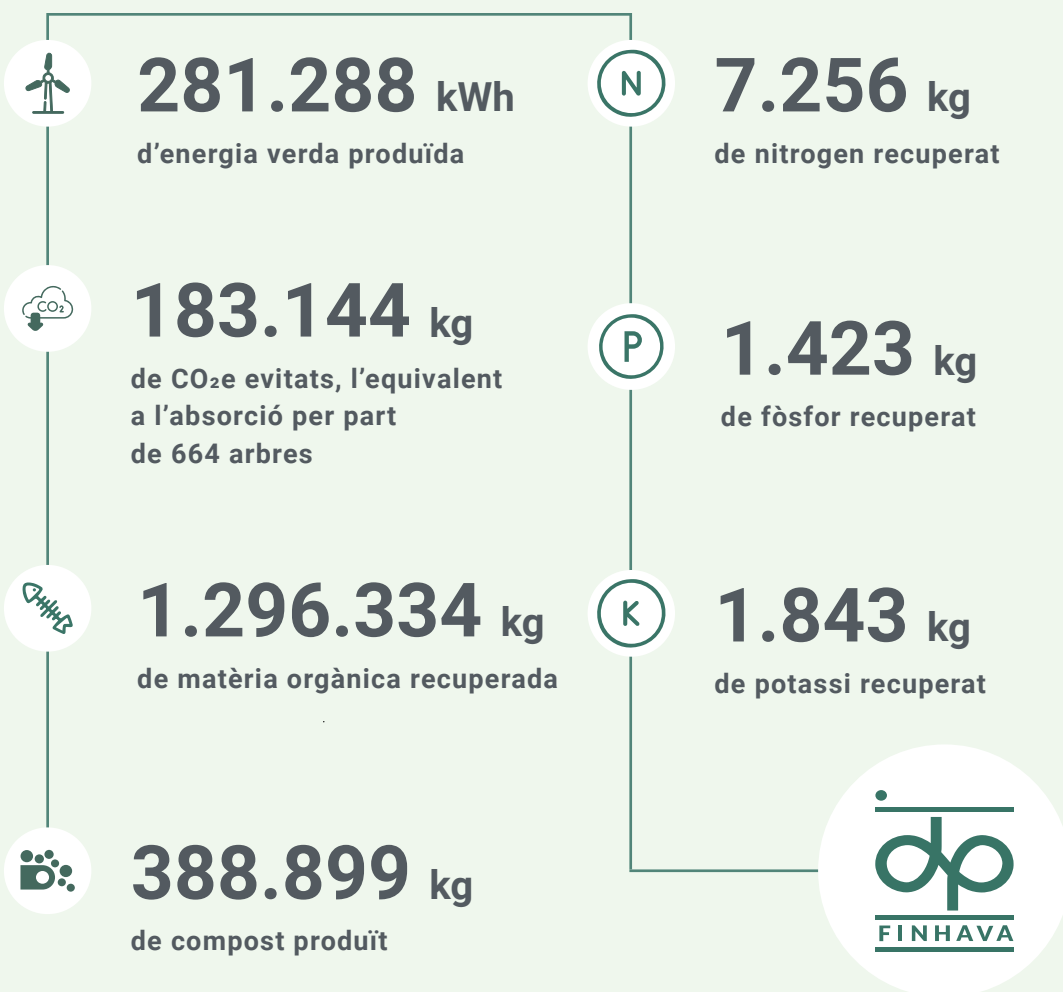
281.288 kWh
d’energia verda produïda

N
7.256 kg
de nitrogen recuperat

CO2
183.144 kg
de $CO_2$e evitats, l’equivalent a l’absorció per part de 664 arbres

P
1.423 kg
de fòsfor recuperat

1.296.334 kg
de matèria orgànica recuperada

K
1.843 kg
de potassi recuperat

388.899 kg
de compost produït

FINHAVA